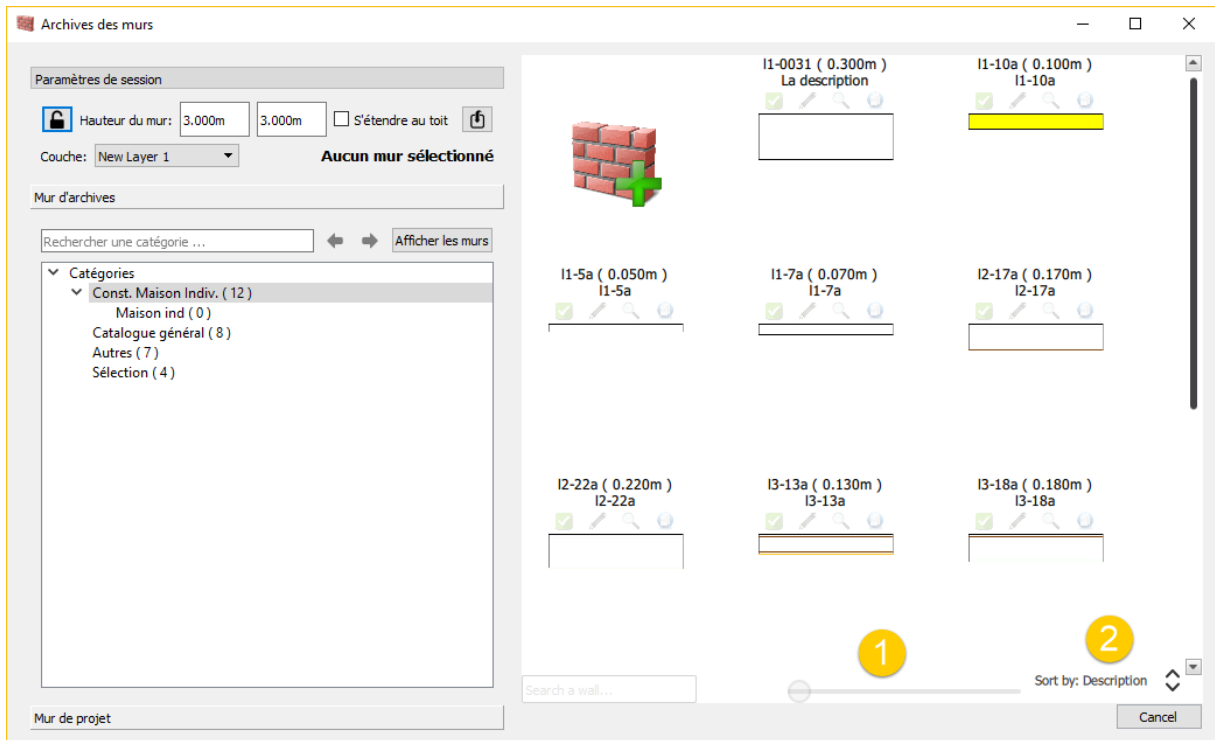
Archives des murs

Paramètres de session

Hauteur du mur: 3.000m 3.000m S'étendre au toit

Couche: New Layer 1

Aucun mur sélectionné

Mur d'archives

Rechercher une catégorie ...

Afficher les murs

Catégories
Const. Maison Indiv. ( 12 )
Maison ind ( 0 )
Catalogue général ( 8 )
Autres ( 7 )
Sélection ( 4 )

Mur de projet

I1-0031 ( 0.300m )
La description

I1-10a ( 0.100m )
I1-10a

I1-5a ( 0.050m )
I1-5a

I1-7a ( 0.070m )
I1-7a

I2-17a ( 0.170m )
I2-17a

I2-22a ( 0.220m )
I2-22a

I3-13a ( 0.130m )
I3-13a

I3-18a ( 0.180m )
I3-18a

1

2

Search a wall...

Sort by: Description

Cancel